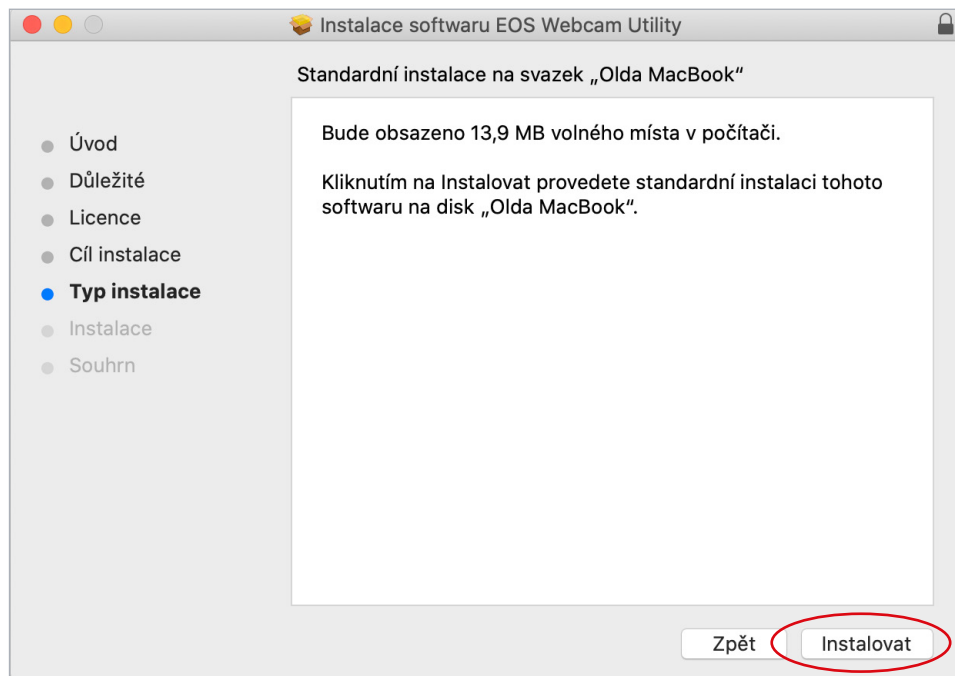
Instalace softwaru EOS Webcam Utility

Standardní instalace na svazek „Olda MacBook“

Úvod
Důležité
Licence
Cíl instalace
Typ instalace
Instalace
Souhrn

Bude obsazeno 13,9 MB volného místa v počítači.

Kliknutím na Instalovat provedete standardní instalaci tohoto softwaru na disk „Olda MacBook“.

Zpět
Instalovat